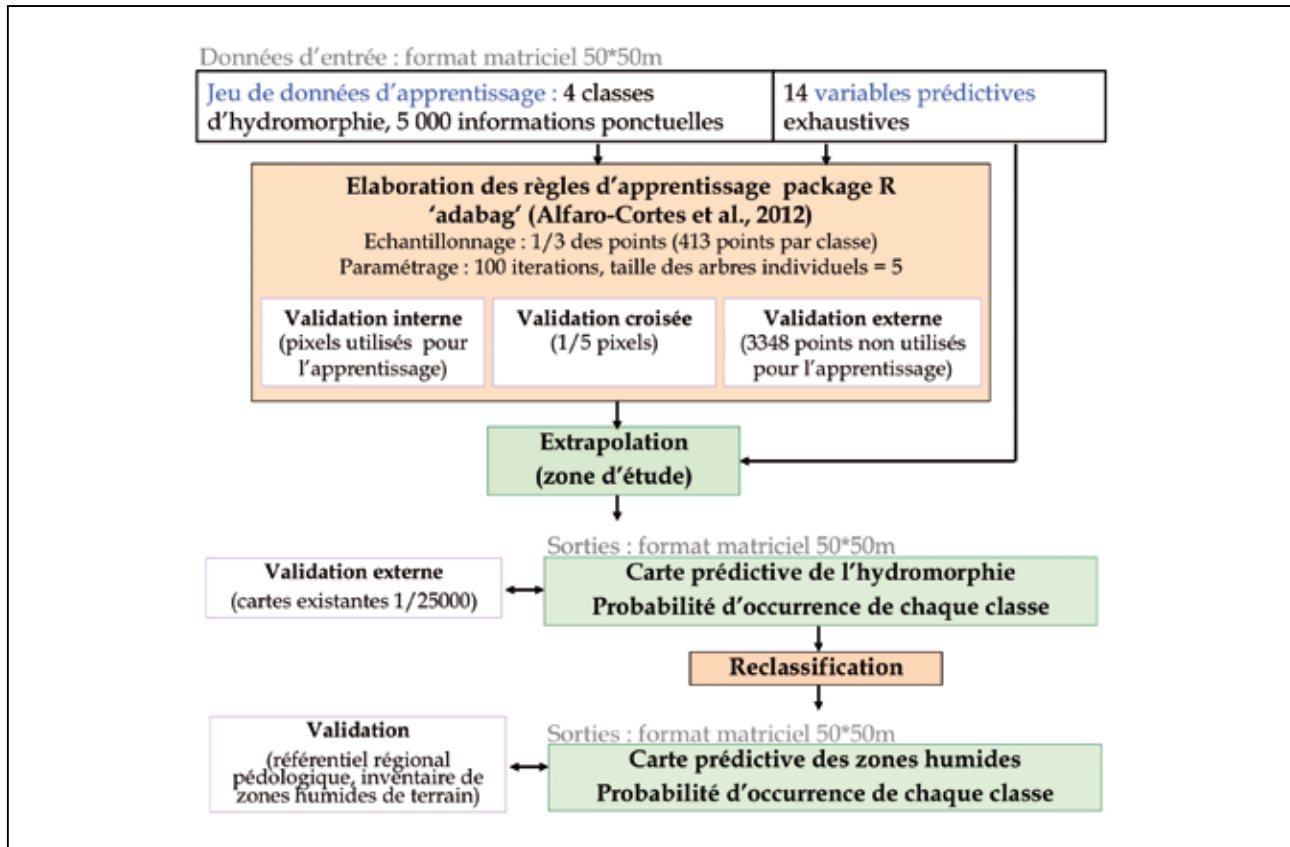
Données d'entrée : format matriciel 50*50m

Jeu de données d'apprentissage : 4 classes d'hydromorphie, 5 000 informations ponctuelles

14 variables prédictives exhaustives

Elaboration des règles d'apprentissage package R 'adabag' (Alfaro-Cortes et al., 2012)
Echantillonnage : 1/3 des points (413 points par classe)
Paramétrage : 100 iterations, taille des arbres individuels = 5

Validation interne (pixels utilisés pour l'apprentissage)

Validation croisée (1/5 pixels)

Validation externe (3348 points non utilisés pour l'apprentissage)

Extrapolation (zone d'étude)

Sorties : format matriciel 50*50m

Validation externe (cartes existantes 1/25000)

Carte prédictive de l'hydromorphie
Probabilité d'occurrence de chaque classe

Reclassification

Sorties : format matriciel 50*50m

Validation (référentiel régional pédologique, inventaire de zones humides de terrain)

Carte prédictive des zones humides
Probabilité d'occurrence de chaque classe